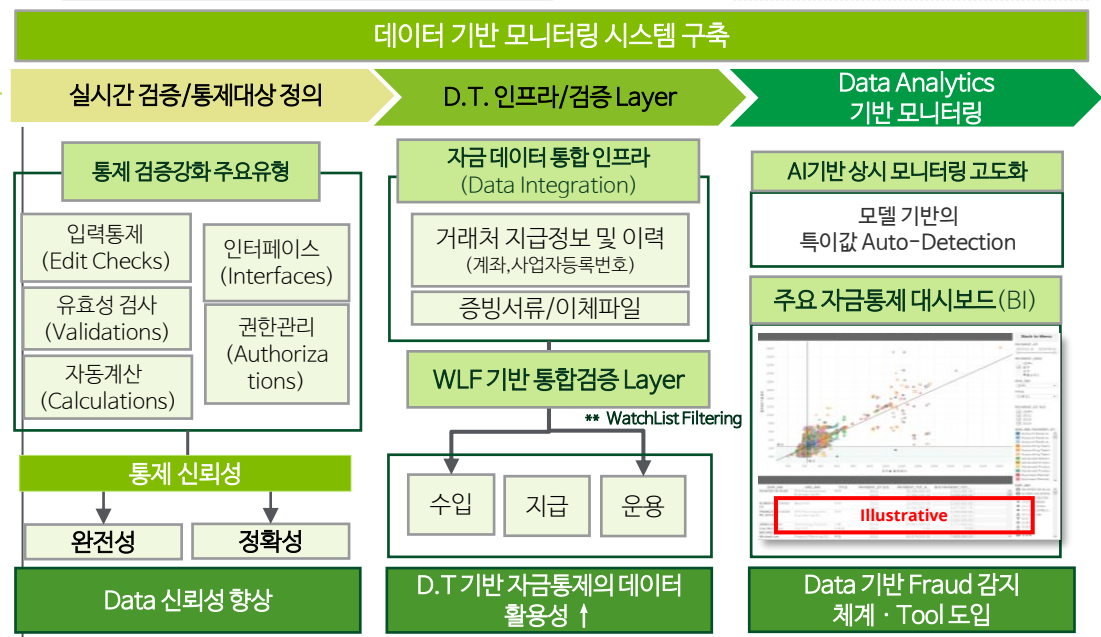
데이터 기반 모니터링 시스템 구축

실시간 검증/통제대상 정의

D.T. 인프라/검증 Layer

Data Analytics 기반 모니터링

통제 검증강화 주요유형

입력통제 (Edit Checks)

인터페이스 (Interfaces)

유효성 검사 (Validations)

권한관리 (Authorizations)

자동계산 (Calculations)

통제 신뢰성

완전성

정확성

Data 신뢰성 향상

자금 데이터 통합 인프라 (Data Integration)

거래처 지급정보 및 이력 (계좌,사업자등록번호)

증빙서류/이체파일

WLF 기반 통합검증 Layer

** WatchList Filtering

수입

지급

운용

D.T 기반 자금통제의 데이터 활용성 ↑

AI기반 상시 모니터링 고도화

모델 기반의 특이값 Auto-Detection

주요 자금통제 대시보드(BI)

Illustrative

Data 기반 Fraud 감지 체계 · Tool 도입